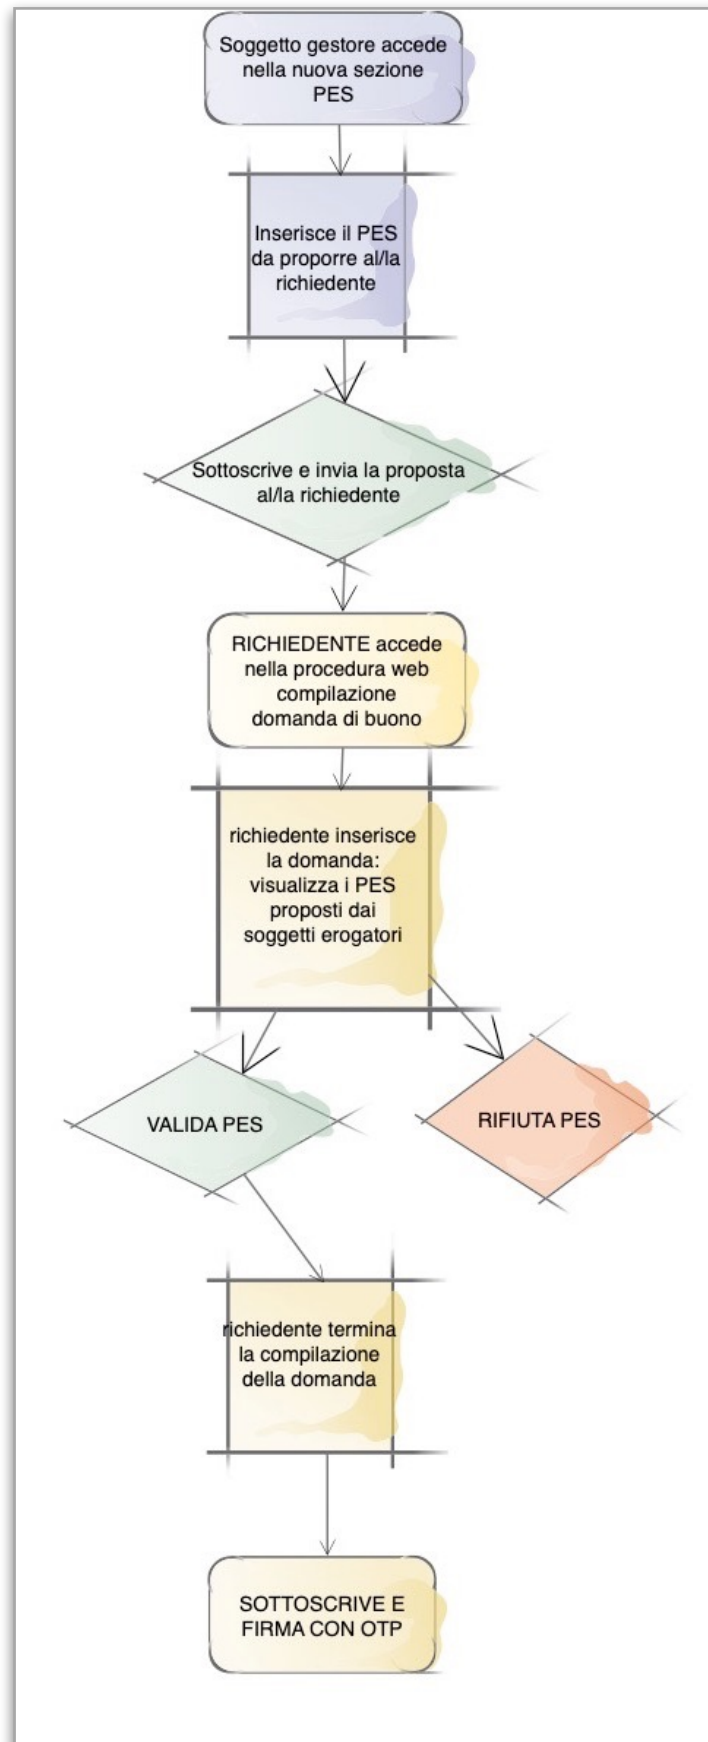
Soggetto gestore accede nella nuova sezione PES

Inserisce il PES da proporre al/la richiedente

Sottoscrive e invia la proposta al/la richiedente

RICHIEDENTE accede nella procedura web compilazione domanda di buono

richiedente inserisce la domanda: visualizza i PES proposti dai soggetti erogatori

VALIDA PES

RIFIUTA PES

richiedente termina la compilazione della domanda

SOTTOSCRIVE E FIRMA CON OTP